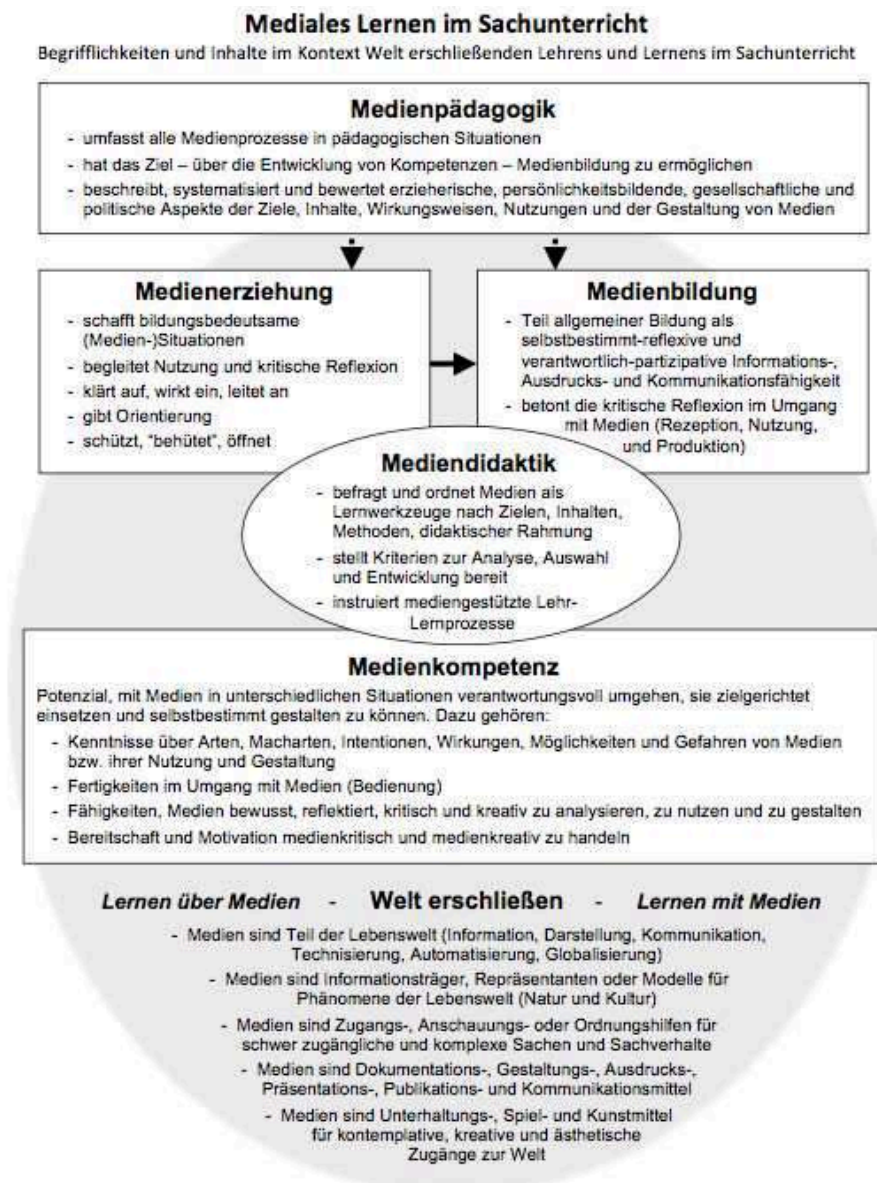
Mediales Lernen im Sachunterricht

Begrifflichkeiten und Inhalte im Kontext Welt erschließenden Lehrens und Lernens im Sachunterricht

Medienpädagogik

- umfasst alle Medienprozesse in pädagogischen Situationen
- hat das Ziel – über die Entwicklung von Kompetenzen – Medienbildung zu ermöglichen
- beschreibt, systematisiert und bewertet erzieherische, persönlichkeitsbildende, gesellschaftliche und politische Aspekte der Ziele, Inhalte, Wirkungsweisen, Nutzungen und der Gestaltung von Medien

Medienerziehung

- schafft bildungsbedeutsame (Medien-)Situationen
- begleitet Nutzung und kritische Reflexion
- klärt auf, wirkt ein, leitet an
- gibt Orientierung
- schützt, "behütet", öffnet

Medienbildung

- Teil allgemeiner Bildung als selbstbestimmt-reflexive und verantwortlich-partizipative Informations-, Ausdrucks- und Kommunikationsfähigkeit
- betont die kritische Reflexion im Umgang mit Medien (Rezeption, Nutzung, und Produktion)

Mediendidaktik

- befragt und ordnet Medien als Lernwerkzeuge nach Zielen, Inhalten, Methoden, didaktischer Rahmung
- stellt Kriterien zur Analyse, Auswahl und Entwicklung bereit
- instruiert mediengestützte Lehr-Lernprozesse

Medienkompetenz

Potenzial, mit Medien in unterschiedlichen Situationen verantwortungsvoll umgehen, sie zielgerichtet einsetzen und selbstbestimmt gestalten zu können. Dazu gehören:

- Kenntnisse über Arten, Macharten, Intentionen, Wirkungen, Möglichkeiten und Gefahren von Medien bzw. ihrer Nutzung und Gestaltung
- Fertigkeiten im Umgang mit Medien (Bedienung)
- Fähigkeiten, Medien bewusst, reflektiert, kritisch und kreativ zu analysieren, zu nutzen und zu gestalten
- Bereitschaft und Motivation medienkritisch und medienkreativ zu handeln

Lernen über Medien - Welt erschließen - Lernen mit Medien

- Medien sind Teil der Lebenswelt (Information, Darstellung, Kommunikation, Technisierung, Automatisierung, Globalisierung)
- Medien sind Informationsträger, Repräsentanten oder Modelle für Phänomene der Lebenswelt (Natur und Kultur)
- Medien sind Zugangs-, Anschauungs- oder Ordnungshilfen für schwer zugängliche und komplexe Sachen und Sachverhalte
- Medien sind Dokumentations-, Gestaltungs-, Ausdrucks-, Präsentations-, Publikations- und Kommunikationsmittel
- Medien sind Unterhaltungs-, Spiel- und Kunstmittel für kontemplative, kreative und ästhetische Zugänge zur Welt